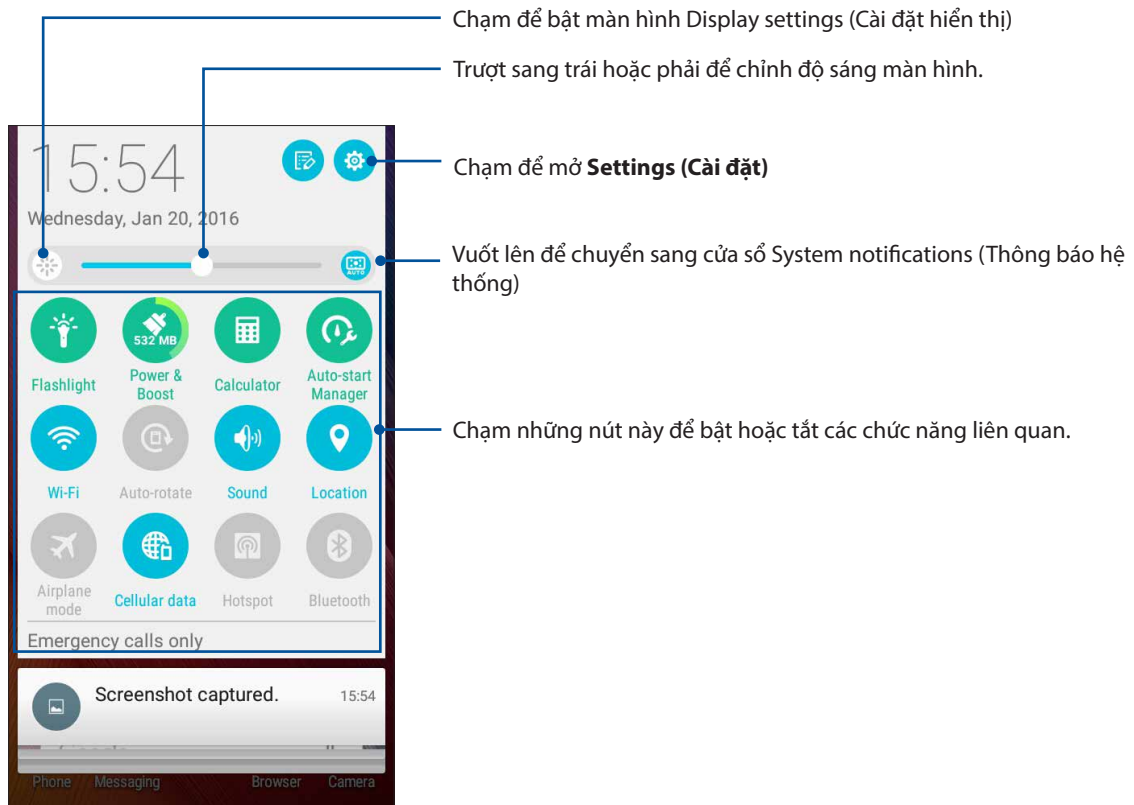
Chạm để bật màn hình Display settings (Cài đặt hiển thị)

Trượt sang trái hoặc phải để chỉnh độ sáng màn hình.

15:54

Wednesday, Jan 20, 2016

Chạm để mở **Settings (Cài đặt)**

AUTO

Vuốt lên để chuyển sang cửa sổ System notifications (Thông báo hệ thống)

Flashlight

532 MB

Power & Boost

Calculator

Auto-start Manager

Wi-Fi

Auto-rotate

Sound

Location

Chạm những nút này để bật hoặc tắt các chức năng liên quan.

Airplane mode

Cellular data

Hotspot

Bluetooth

Emergency calls only

Screenshot captured.

15:54

Phone

Messaging

Browser

Camera